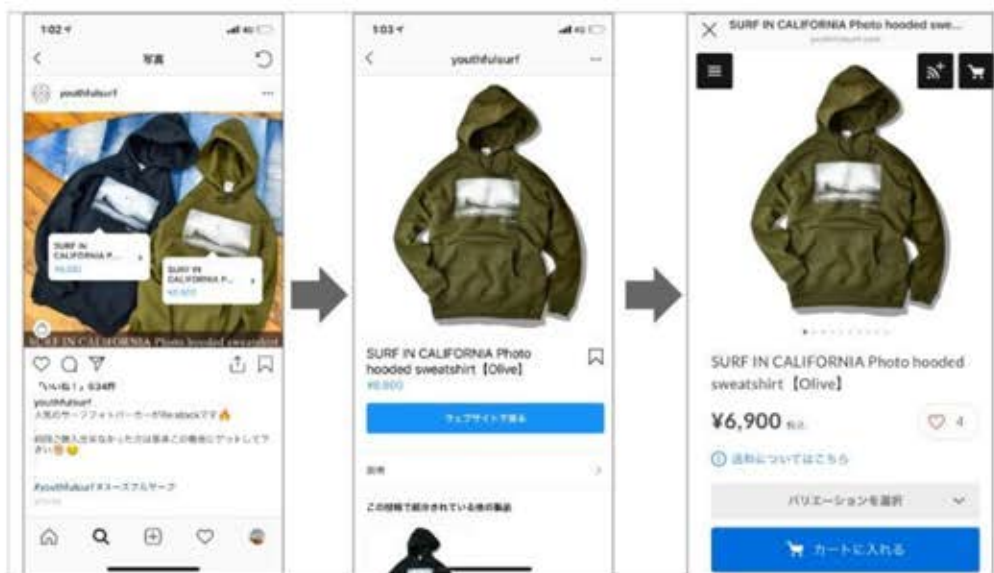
1:02

写真

youthfulsurf

SURF IN CALIFORNIA P...
¥6,900

SURF IN CALIFORNIA P...
¥6,900

SURF IN CALIFORNIA Photo hooded sweatshirt

「いいね！」634件
youthfulsurf
人気のサーフフォトパーカーがRestockです🔥

前回ご購入出来なかった方は是非この機会にゲットしてください😊

#youthfulsurf #ユースフルサーフ

1:03

youthfulsurf

SURF IN CALIFORNIA Photo hooded sweatshirt【Olive】
¥6,900

ウェブサイトで見る

説明

この投稿で紹介されている他の製品

SURF IN CALIFORNIA Photo hooded swe...
youthfulsurf.com

SURF IN CALIFORNIA Photo hooded sweatshirt【Olive】

¥6,900 税込

4

ⓘ 送料についてはこちら

バリエーションを選択

カートに入れる